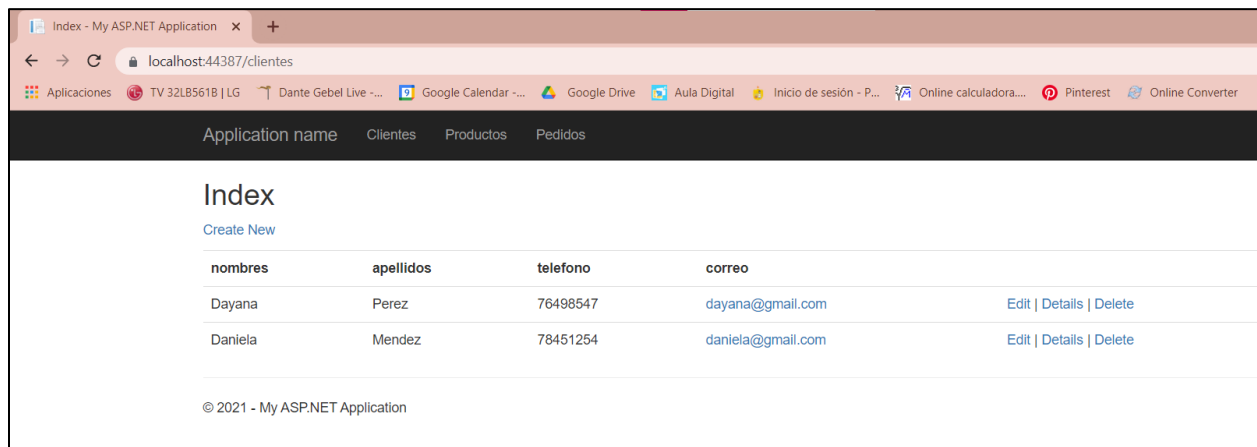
Index - My ASP.NET Application ×
+
localhost:44387/clientes
Aplicaciones TV 32LB561B | LG Dante Gebel Live -... Google Calendar -... Google Drive Aula Digital Inicio de sesión - P... Online calculadora.... Pinterest Online Converter

Application name Clientes Productos Pedidos

Index

Create New

| nombres | apellidos | telefono | correo | |
|---|---|---|---|---|
| Dayana | Perez | 76498547 | dayana@gmail.com | Edit \| Details \| Delete |
| Daniela | Mendez | 78451254 | daniela@gmail.com | Edit \| Details \| Delete |

© 2021 - My ASP.NET Application